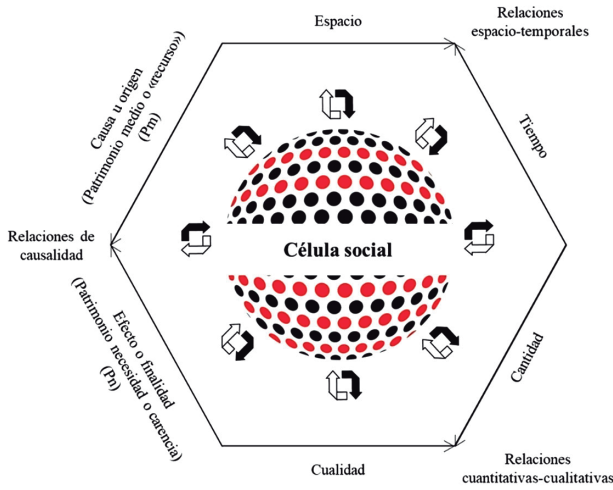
Espacio

Relaciones espacio-temporales

Causa u origen (Patrimonio medio o «recurso») (Pm)

Tiempo

Relaciones de causalidad

Célula social

Efecto o finalidad (Patrimonio necesidad o carencia) (Pn)

Cantidad

Cualidad

Relaciones cuantitativas-cualitativas